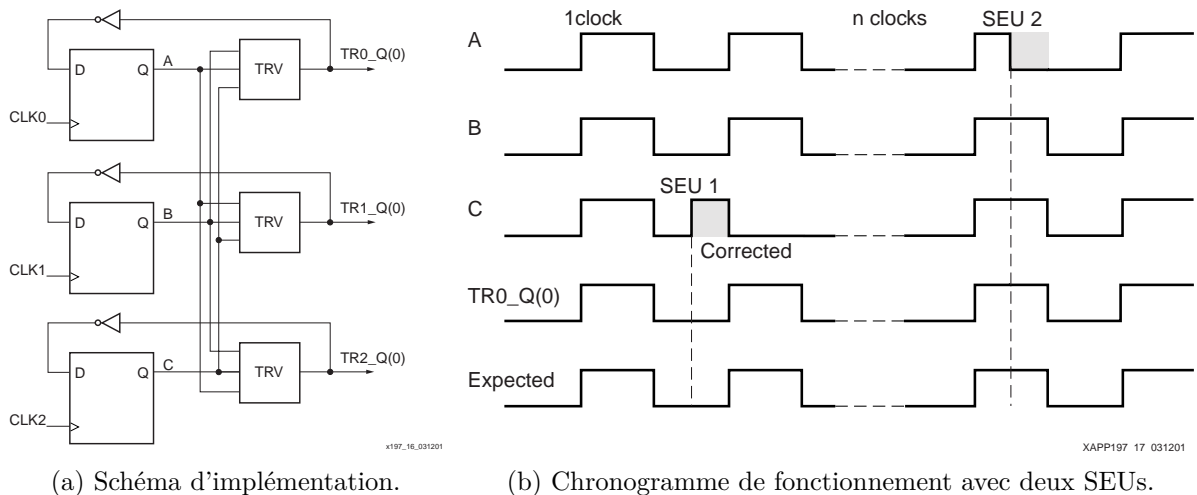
D Q A
CLK0
TRV
TR0_Q(0)
D Q B
CLK1
TRV
TR1_Q(0)
D Q C
CLK2
TRV
TR2_Q(0)
x197_16_031201

A
1clock
n clocks
SEU 2
B
C
SEU 1
Corrected
TR0_Q(0)
Expected
XAPP197 17 031201

(a) Schéma d'implémentation.

(b) Chronogramme de fonctionnement avec deux SEUs.